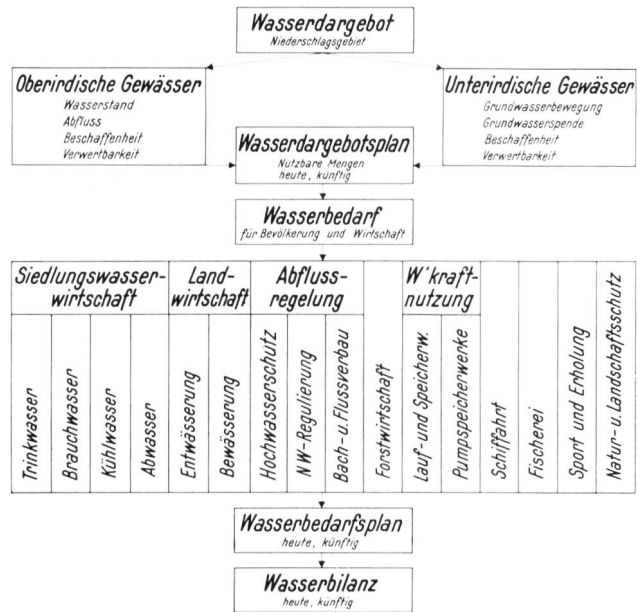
Wasserdargebot
Niederschlagsgebiet

Oberirdische Gewässer
Wasserstand
Abfluss
Beschaffenheit
Verwertbarkeit

Unterirdische Gewässer
Grundwasserbewegung
Grundwasserspende
Beschaffenheit
Verwertbarkeit

Wasserdargebotsplan
Nutzbare Mengen
heute, künftig

Wasserbedarf
für Bevölkerung und Wirtschaft

| Siedlungswasserwirtschaft | | | | Landwirtschaft | | Abflussregelung | | | | W'kraftnutzung | | | | | |
|---|---|---|---|---|---|---|---|---|---|---|---|---|---|---|---|
| Trinkwasser | Brauchwasser | Kühlwasser | Abwasser | Entwässerung | Bewässerung | Hochwasserschutz | N.W.-Regulierung | Bach-u. Flussverbau | Forstwirtschaft | Lauf-und Speicherw. | Pumpspeicherwerke | Schiffahrt | Fischerei | Sport und Erholung | Natur-u. Landschaftsschutz |

Wasserbedarfsplan
heute, künftig

Wasserbilanz
heute, künftig